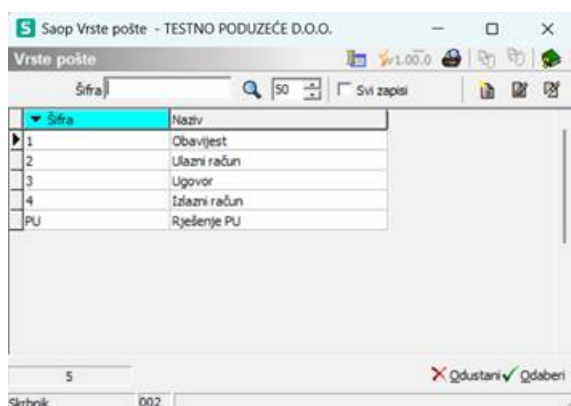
S Saop Vrste pošte - TESTNO PODUZEĆE D.O.O.

Vrste pošte

1.00.0

Šifra 50 Svi zapisi

| Šifra | Naziv |
|---|---|
| 1 | Obavijest |
| 2 | Ulazni račun |
| 3 | Ugovor |
| 4 | Izlazni račun |
| PU | Rješenje PU |

5

Odustani Odaberi

Skrbnik 002